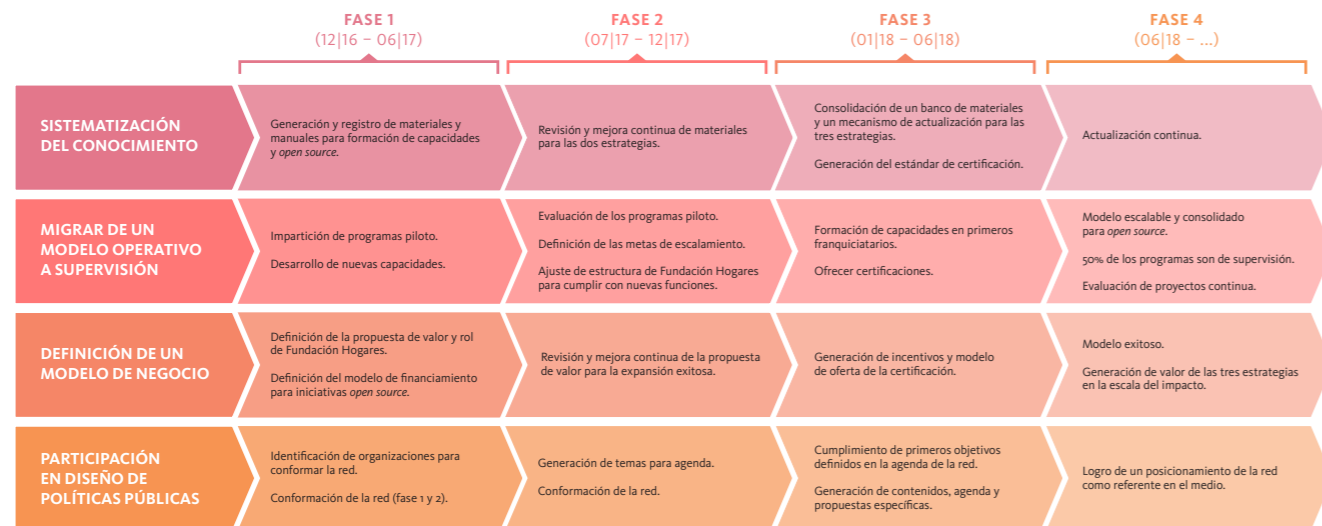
| | FASE 1 (12\|16 – 06\|17) | FASE 2 (07\|17 – 12\|17) | FASE 3 (01\|18 – 06\|18) | FASE 4 (06\|18 – ...) |
|---|---|---|---|---|
| SISTEMATIZACIÓN DEL CONOCIMIENTO | Generación y registro de materiales y manuales para formación de capacidades y open source. | Revisión y mejora continua de materiales para las dos estrategias. | Consolidación de un banco de materiales y un mecanismo de actualización para las tres estrategias. Generación del estándar de certificación. | Actualización continua. |
| MIGRAR DE UN MODELO OPERATIVO A SUPERVISIÓN | Impartición de programas piloto. Desarrollo de nuevas capacidades. | Evaluación de los programas piloto. Definición de las metas de escalamiento. Ajuste de estructura de Fundación Hogares para cumplir con nuevas funciones. | Formación de capacidades en primeros franquiciatarios. Ofrecer certificaciones. | Modelo escalable y consolidado para open source. 50% de los programas son de supervisión. Evaluación de proyectos continua. |
| DEFINICIÓN DE UN MODELO DE NEGOCIO | Definición de la propuesta de valor y rol de Fundación Hogares. Definición del modelo de financiamiento para iniciativas open source. | Revisión y mejora continua de la propuesta de valor para la expansión exitosa. | Generación de incentivos y modelo de oferta de la certificación. | Modelo exitoso. Generación de valor de las tres estrategias en la escala del impacto. |
| PARTICIPACIÓN EN DISEÑO DE POLÍTICAS PÚBLICAS | Identificación de organizaciones para conformar la red. Conformación de la red (fase 1 y 2). | Generación de temas para agenda. Conformación de la red. | Cumplimiento de primeros objetivos definidos en la agenda de la red. Generación de contenidos, agenda y propuestas específicas. | Logro de un posicionamiento de la red como referente en el medio. |